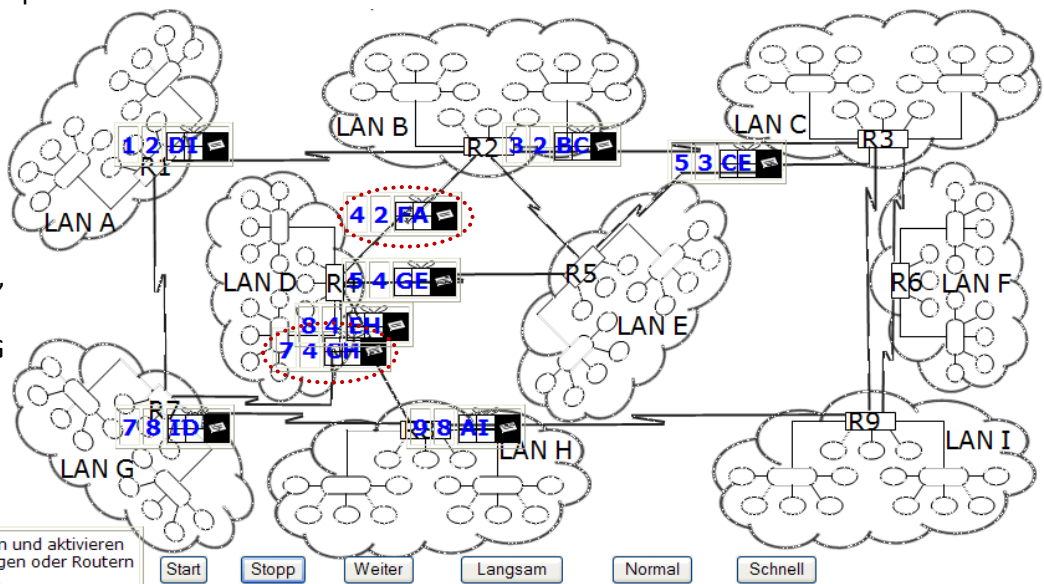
LAN B
LAN C
R3
1 2 DI
R1
R2
3 2 BC
5 3 CE
LAN A
4 2 FA
R5
LAN D
R4
5 4 GE
R6
LAN F
8 4 CH
LAN E
7 4 CH
R7
R9
7 8 ID
9 8 AI
LAN H
LAN I
LAN G
n und aktivieren
gen oder Routern
Start
Stopp
Weiter
Langsam
Normal
Schnell